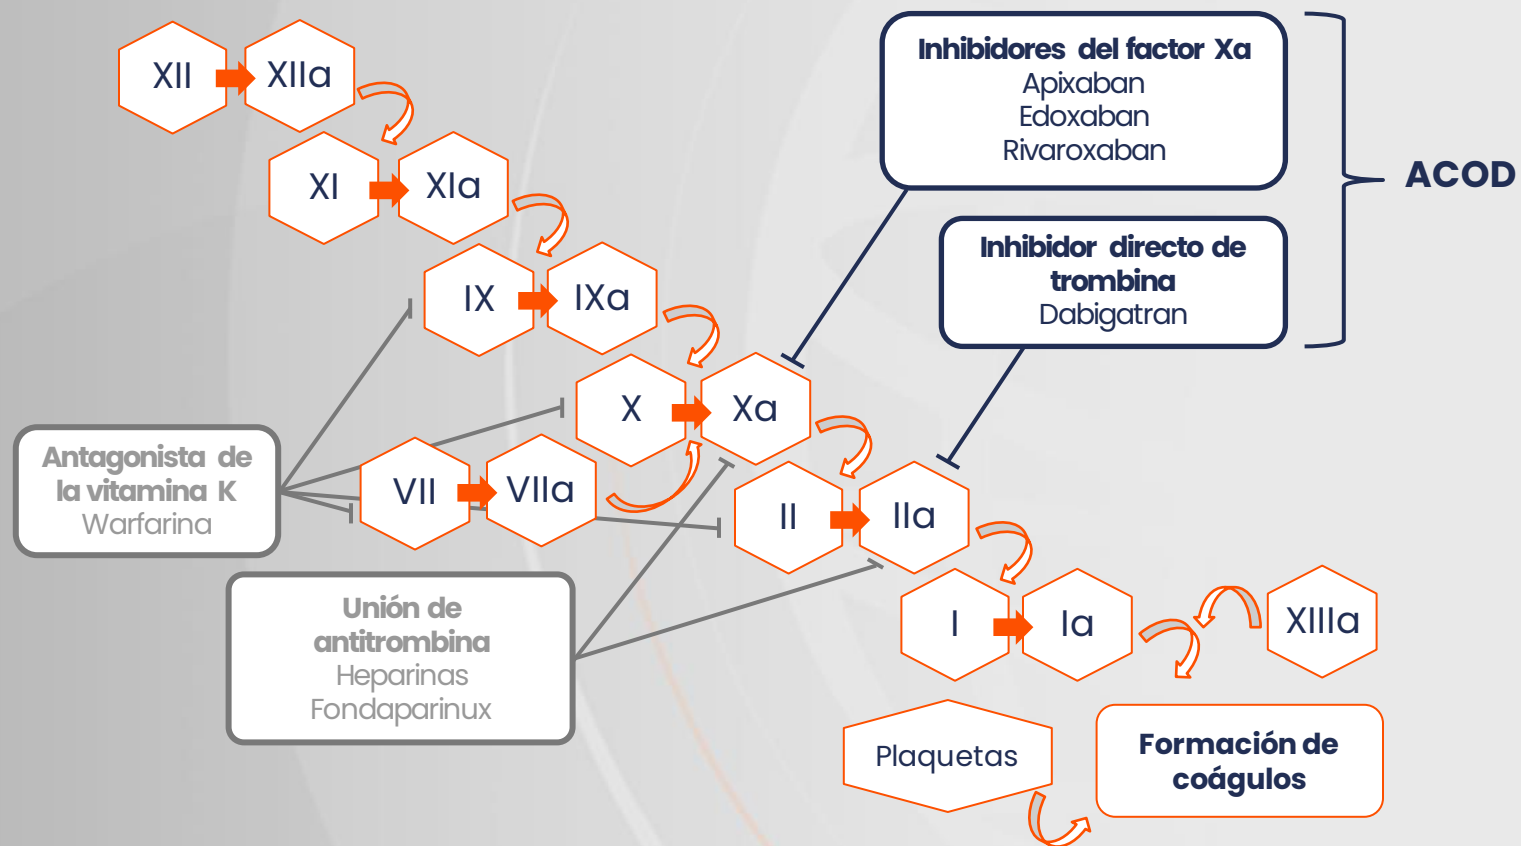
XII XIIa

XI XIa

IX IXa

X Xa

VII VIIa

II IIa

I Ia

XIIIa

Inhibidores del factor Xa
Apixaban
Edoxaban
Rivaroxaban

Inhibidor directo de trombina
Dabigatran

ACOD

Antagonista de la vitamina K
Warfarina

Unión de antitrombina
Heparinas
Fondaparinux

Plaquetas

Formación de coágulos